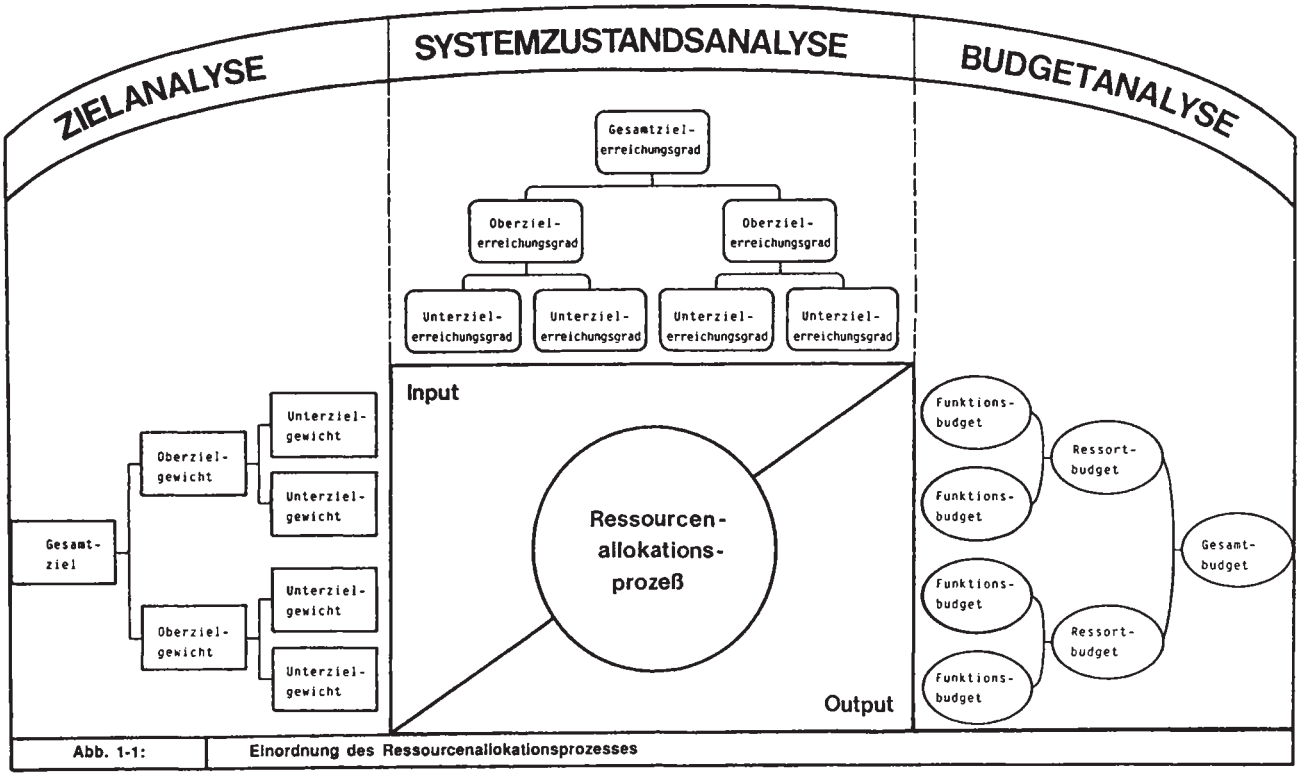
ZIELANALYSE

SYSTEMZUSTANDSANALYSE

BUDGETANALYSE

Gesamtzielerreichungsgrad

Oberzielerreichungsgrad

Oberzielerreichungsgrad

Unterzielerreichungsgrad

Unterzielerreichungsgrad

Unterzielerreichungsgrad

Unterzielerreichungsgrad

Input

Ressourcenallokationsprozeß

Output

Gesamtziel

Oberzielgewicht

Unterzielgewicht

Unterzielgewicht

Oberzielgewicht

Unterzielgewicht

Unterzielgewicht

Funktionsbudget

Funktionsbudget

Ressortbudget

Funktionsbudget

Funktionsbudget

Ressortbudget

Gesamtbudget

Abb. 1-1: Einordnung des Ressourcenallokationsprozesses